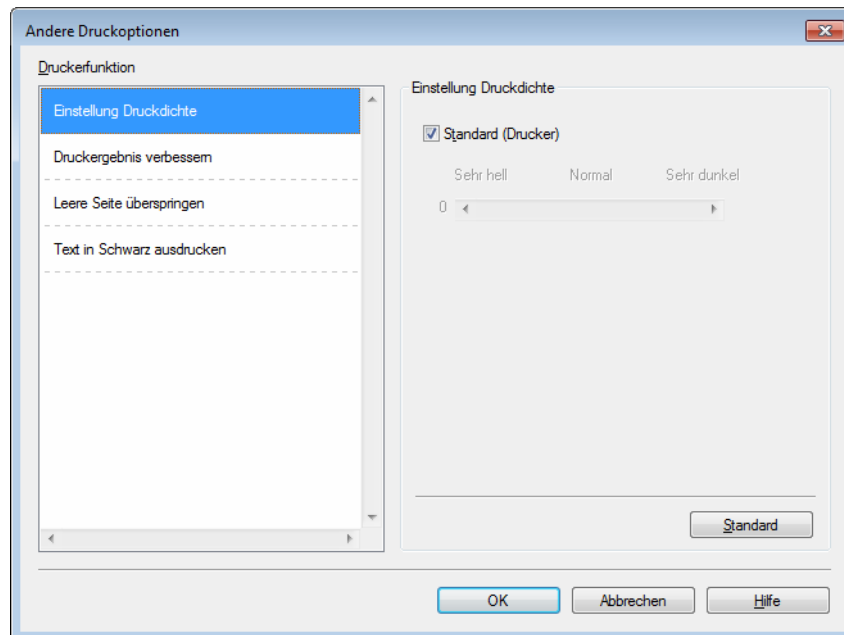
Andere Druckoptionen

Druckerfunktion

Einstellung Druckdichte

Druckergebnis verbessern

Leere Seite überspringen

Text in Schwarz ausdrucken

Einstellung Druckdichte

Standard (Drucker)

Sehr hell

Normal

Sehr dunkel

0

Standard

OK

Abbrechen

Hilfe